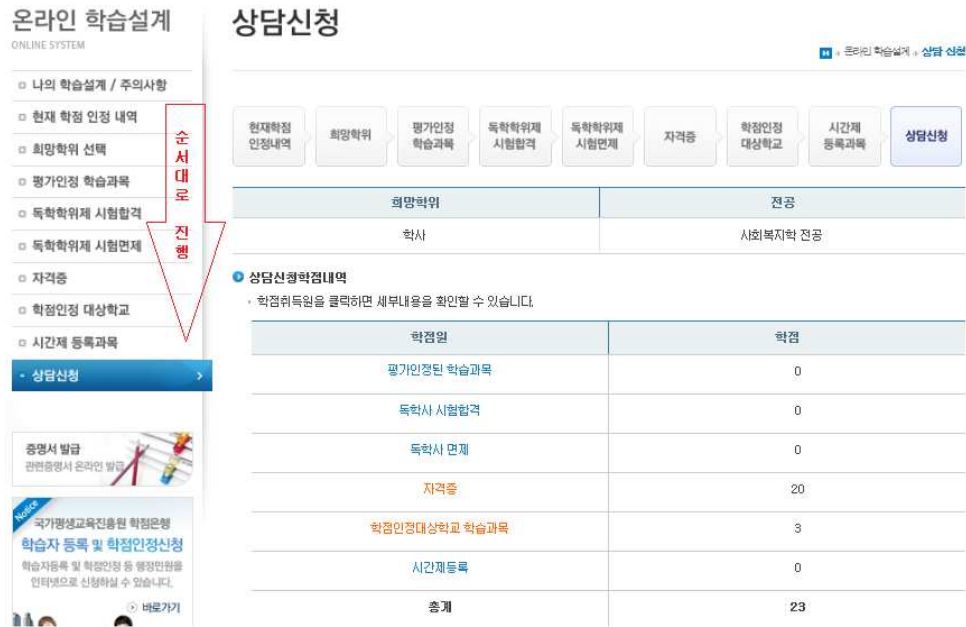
온라인 학습설계
ONLINE SYSTEM

상담신청

온라인 학습설계 > 상담 신청

□ 나의 학습설계 / 주의사항
□ 현재 학점 인정 내역
□ 희망학위 선택
□ 평가인정 학습과목
□ 독학학위제 시험합격
□ 독학학위제 시험면제
□ 자격증
□ 학점인정 대상학교
□ 시간제 등록과목
• 상담신청

순서대로 진행

증명서 발급
관련증명서 온라인 발급

Notice
국가평생교육진흥원 학점은행
학습자 등록 및 학점인정신청
학습자등록 및 학점인정 등 행정민원을 인터넷으로 신청하실 수 있습니다.
바로가기

현재학점 인정내역 | 희망학위 | 평가인정 학습과목 | 독학학위제 시험합격 | 독학학위제 시험면제 | 자격증 | 학점인정 대상학교 | 시간제 등록과목 | 상담신청

| 희망학위 | 전공 |
|---|---|
| 학사 | 사회복지학 전공 |

상담신청학점내역
• 학점취득원을 클릭하면 세부내용을 확인할 수 있습니다.

| 학점원 | 학점 |
|---|---|
| 평가인정된 학습과목 | 0 |
| 독학사 시험합격 | 0 |
| 독학사 면제 | 0 |
| 자격증 | 20 |
| 학점인정대상학교 학습과목 | 3 |
| 시간제등록 | 0 |
| 총계 | 23 |